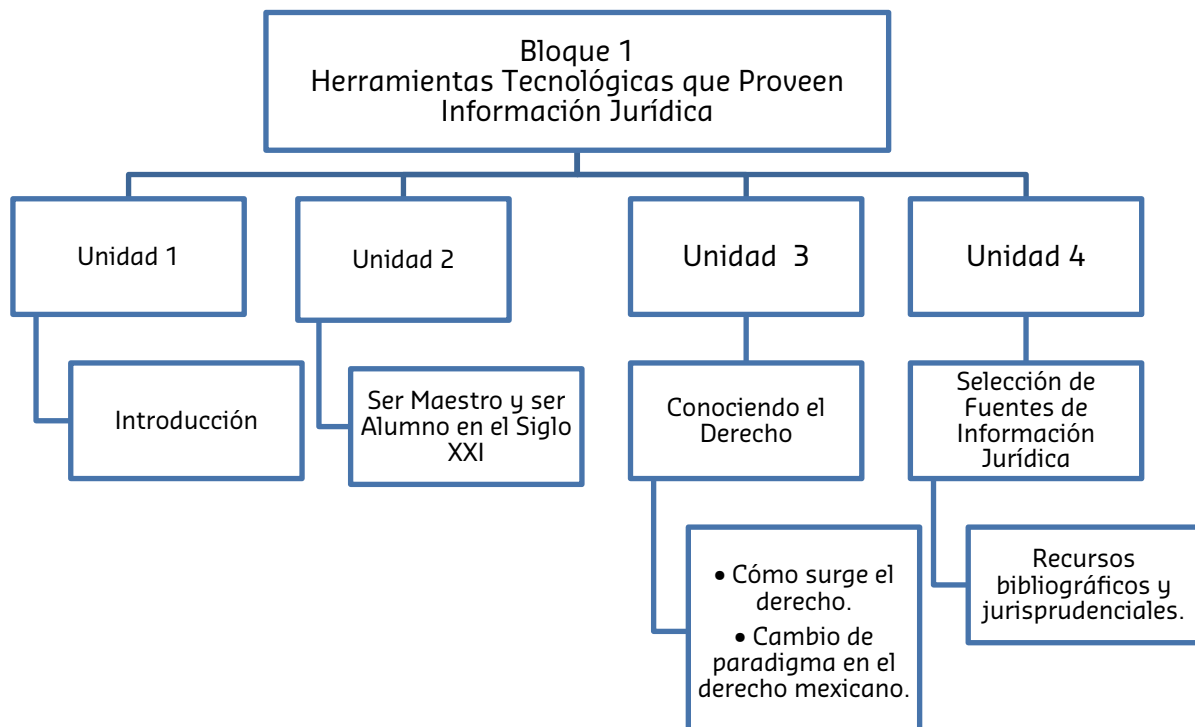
Bloque 1
Herramientas Tecnológicas que Proveen Información Jurídica

Unidad 1

Introducción

Unidad 2

Ser Maestro y ser Alumno en el Siglo XXI

Unidad 3

Conociendo el Derecho

• Cómo surge el derecho.
• Cambio de paradigma en el derecho mexicano.

Unidad 4

Selección de Fuentes de Información Jurídica

Recursos bibliográficos y jurisprudenciales.